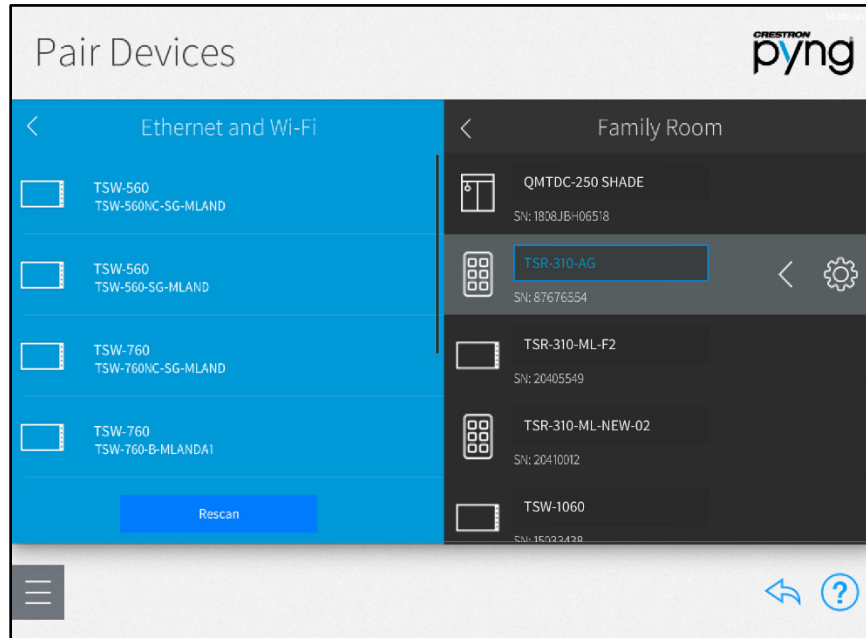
Pair Devices

CRESTRON pyng

<

Ethernet and Wi-Fi

TSW-560
TSW-560NC-SG-MLAND

TSW-560
TSW-560-SG-MLAND

TSW-760
TSW-760NC-SG-MLAND

TSW-760
TSW-760-B-MLANDA1

Rescan

<

Family Room

QMTDC-250 SHADE
SN: 1808JBH06518

TSR-310-AG
SN: 87676554

TSR-310-ML-F2
SN: 20405549

TSR-310-ML-NEW-02
SN: 20410012

TSW-1060
SN: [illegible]

?